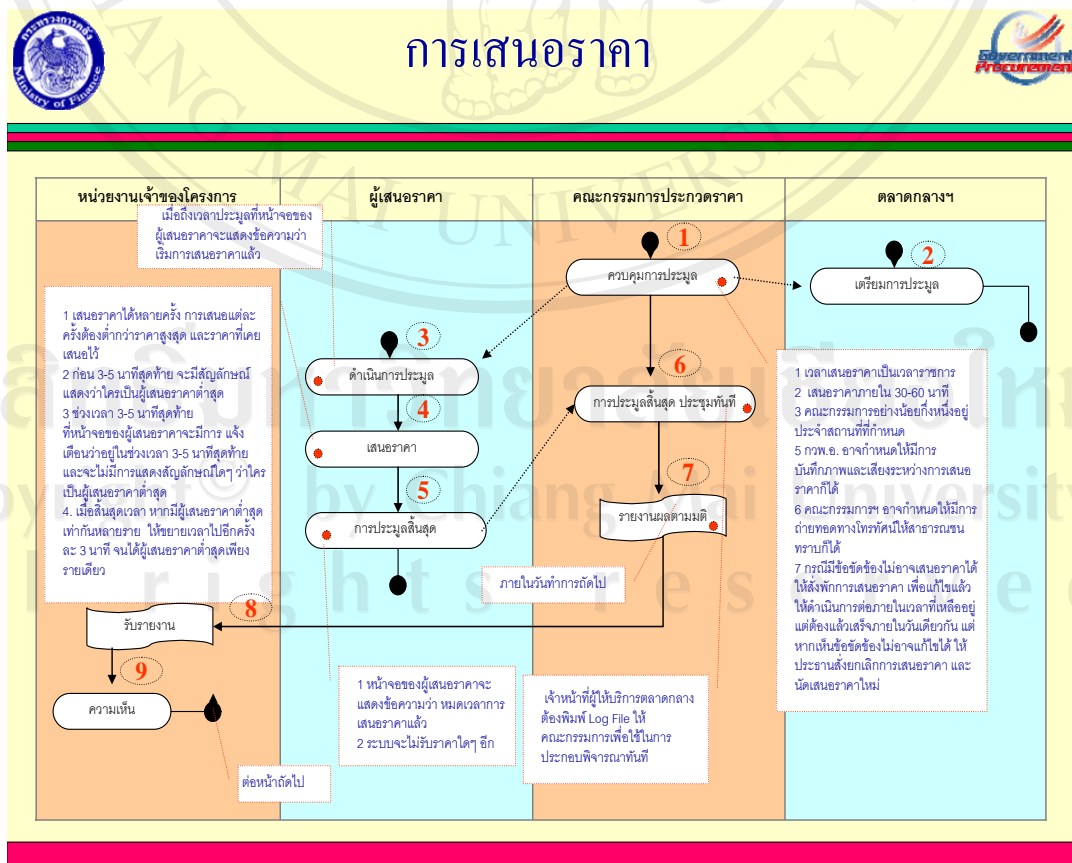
กระทรวงการคลัง Ministry of Finance

การเสนอราคา

Government Procurement

| หน่วยงานเจ้าของโครงการ | ผู้เสนอราคา | คณะกรรมการประกวดราคา | ตลาดกลางฯ |
|---|---|---|---|

เมื่อถึงเวลาประมูลที่หน้าจอของผู้เสนอราคาจะแสดงข้อความว่า เริ่มการเสนอราคาแล้ว

1 ควบคุมการประมูล

2 เตรียมการประมูล

1 เสนอราคาได้หลายครั้ง การเสนอแต่ละครั้งต้องต่ำกว่าราคาสูงสุด และราคาที่เคยเสนอไว้
2 ก่อน 3-5 นาทีสุดท้าย จะมีสัญลักษณ์แสดงว่าใครเป็นผู้เสนอราคาต่ำสุด
3 ช่วงเวลา 3-5 นาทีสุดท้าย ที่หน้าจอของผู้เสนอราคาจะมีการ แจ้งเตือนว่าอยู่ในช่วงเวลา 3-5 นาทีสุดท้าย และจะไม่มีการแสดงสัญลักษณ์ใดๆ ว่าใครเป็นผู้เสนอราคาต่ำสุด
4. เมื่อสิ้นสุดเวลา หากมีผู้เสนอราคาต่ำสุดเท่ากันหลายราย ให้ขยายเวลาไปอีกครั้งละ 3 นาที จนได้ผู้เสนอราคาต่ำสุดเพียงรายเดียว

3 ดำเนินการประมูล

4 เสนอราคา

5 การประมูลสิ้นสุด

6 การประมูลสิ้นสุด ประชุมทันที

7 รายงานผลตามมติ

ภายในวันทำการถัดไป

1 เวลาเสนอราคาเป็นเวลาราชการ
2 เสนอราคาภายใน 30-60 นาที
3 คณะกรรมการอย่างน้อยกึ่งหนึ่งอยู่ประจำสถานที่ที่กำหนด
5 กวพ.อ. อาจกำหนดให้มีการบันทึกภาพและเสียงระหว่างการเสนอราคาก็ได้
6 คณะกรรมการฯ อาจกำหนดให้มีการถ่ายทอดทางโทรทัศน์ให้สาธารณชนทราบก็ได้
7 กรณีมีข้อขัดข้องไม่อาจเสนอราคาได้ ให้สั่งพักการเสนอราคา เพื่อแก้ไขแล้วให้ดำเนินการต่อภายในเวลาที่เหลืออยู่ แต่ต้องแล้วเสร็จภายในวันเดียวกัน แต่หากเห็นข้อขัดข้องไม่อาจแก้ไขได้ ให้ประธานสั่งยกเลิกการเสนอราคา และนัดเสนอราคาใหม่

8 รับรายงาน

9 ความเห็น

ต่อหน้าถัดไป

1 หน้าจอของผู้เสนอราคาจะแสดงข้อความว่า หมดเวลาการเสนอราคาแล้ว
2 ระบบจะไม่รับราคาใดๆ อีก

เจ้าหน้าที่ผู้ให้บริการตลาดกลางต้องพิมพ์ Log File ให้คณะกรรมการเพื่อใช้ในการประกอบพิจารณาทันที

ลิขสิทธิ์มหาวิทยาลัยเชียงใหม่ Copyright © by Chiang Mai University All rights reserved